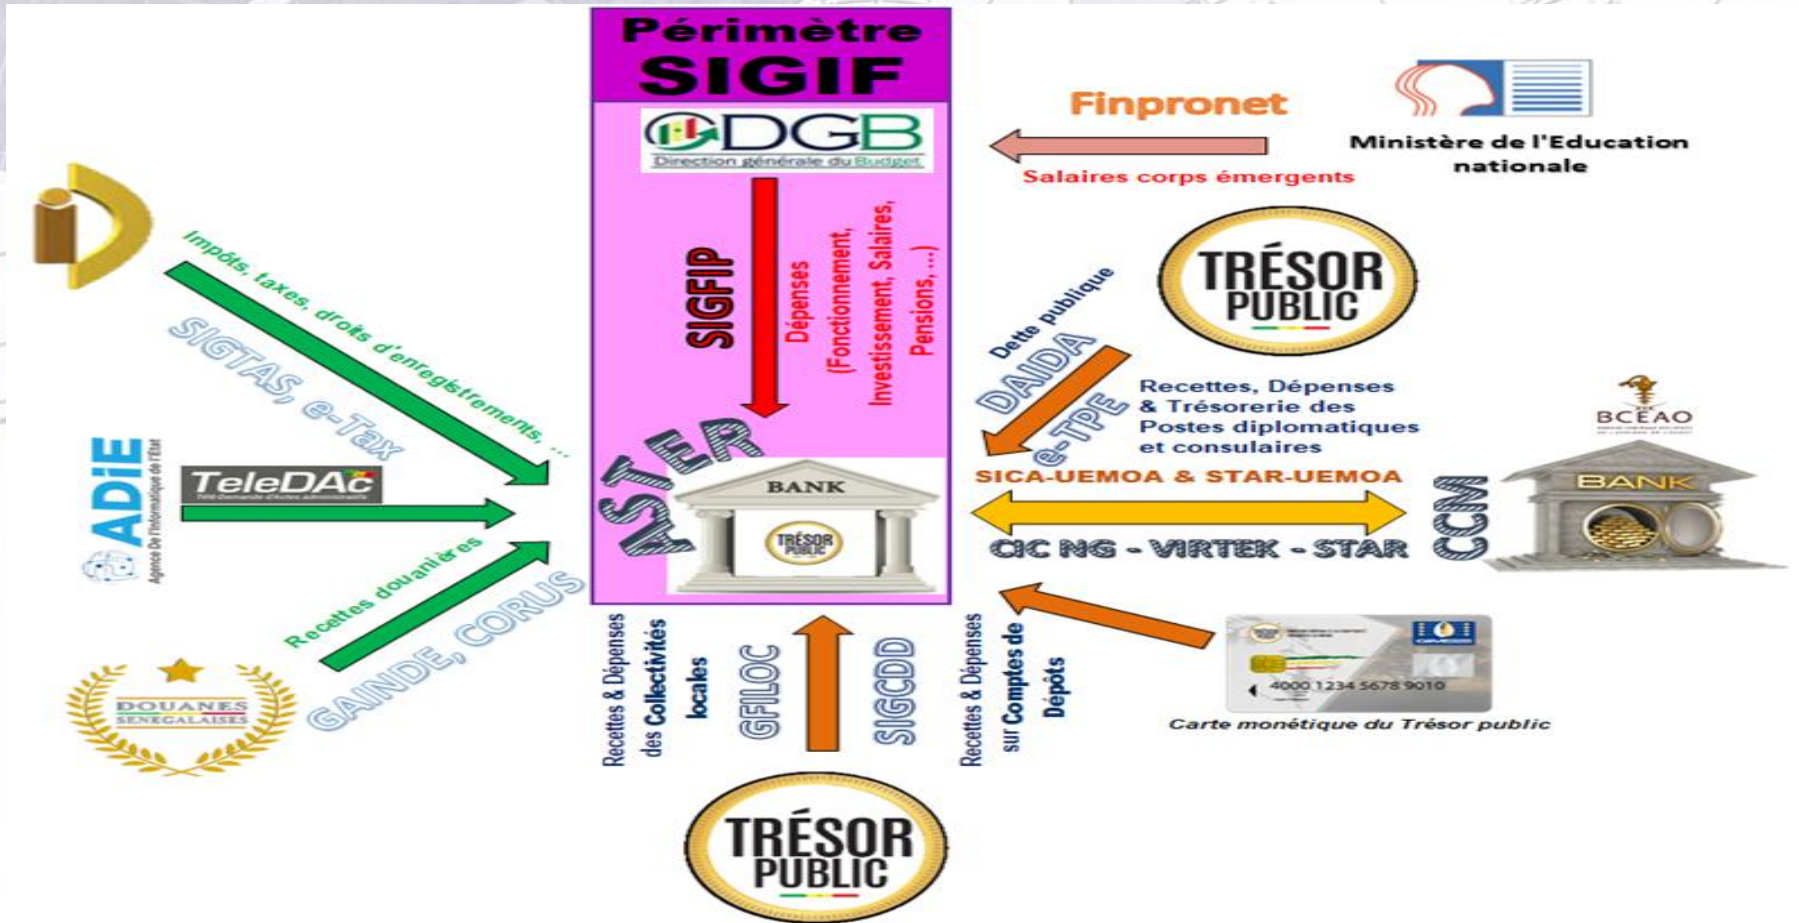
Périmètre SIGIF

DGB
Direction générale du Budget

SIGFIP

Dépenses (Fonctionnement, Investissement, Salaires, Pensions, ...)

ASTER

BANK

TRÉSOR PUBLIC

Finpronet

Salaires corps émergents

Ministère de l'Education nationale

TRÉSOR PUBLIC

Dette publique

DAIDA

e-TPE

Recettes, Dépenses & Trésorerie des Postes diplomatiques et consulaires

BCEAO

SICA-UEMOA & STAR-UEMOA

CIC NG - VIRTEK - STAR

CCM

BANK

Impôts, taxes, droits d'enregistrements, ...

SIGTAS, e-Tax

ADiE
Agence De l'Informatique de l'Etat

TeleDAc

Recettes douanières

GAINDE, CORUS

DOUANES SENEGALAISES

Recettes & Dépenses des Collectivités locales

GFILOC

SIGCDD

Recettes & Dépenses sur Comptes de Dépôts

4000 1234 5678 9010

Carte monétique du Trésor public

TRÉSOR PUBLIC